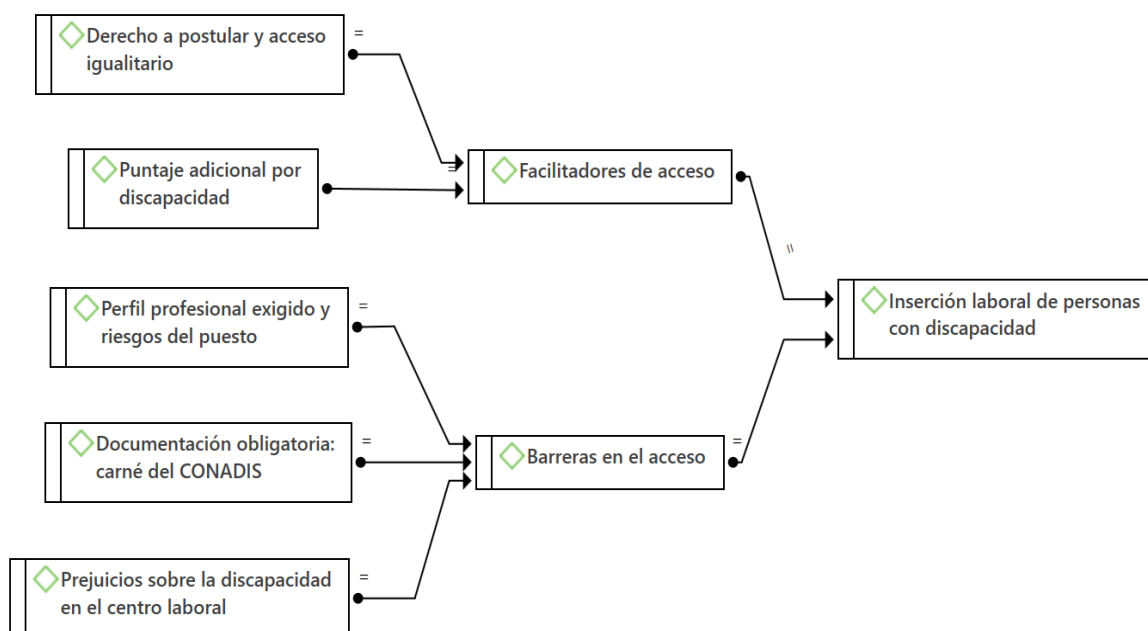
Derecho a postular y acceso igualitario

=

Puntaje adicional por discapacidad

=

Facilitadores de acceso

=

Perfil profesional exigido y riesgos del puesto

=

Inserción laboral de personas con discapacidad

Documentación obligatoria: carné del CONADIS

=

Barreras en el acceso

=

Prejuicios sobre la discapacidad en el centro laboral

=